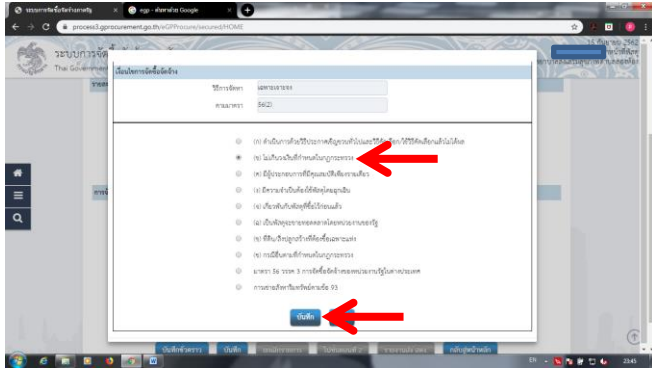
ระบบการจัดซื้อจัดจ้างภาครัฐ
egp - ค้นหาด้วย Google
process3.gprocurement.go.th/eGPProcure/secured/HOME

ระบบการจัด
Thai Government

เงื่อนไขการจัดซื้อจัดจ้าง

วิธีการจัดหา	เฉพาะเจาะจง
ตามมาตรา	56(2)

(ก) ดำเนินการด้วยวิธีประกาศเชิญชวนทั่วไปและวิธีคัดเลือก/ใช้วิธีคัดเลือกแล้วไม่ได้ผล
(ข) ไม่เกินวงเงินที่กำหนดในกฎกระทรวง
(ค) มีผู้ประกอบการที่มีคุณสมบัติเพียงรายเดียว
(ง) มีความจำเป็นเร่งด่วนที่ต้องใช้พัสดุโดยฉุกเฉิน
(จ) เกี่ยวพันกับพัสดุที่ซื้อไว้ก่อนแล้ว
(ฉ) เป็นพัสดุจะขายทอดตลาดโดยหน่วยงานของรัฐ
(ช) ที่ดินหรือสิ่งปลูกสร้างที่ต้องซื้อเฉพาะแห่ง
(ซ) กรณีอื่นตามที่กำหนดในกฎกระทรวง
มาตรา 56 วรรค 3 การจัดซื้อจัดจ้างของหน่วยงานของรัฐในต่างประเทศ
การขายทอดตลาดพัสดุตามข้อ 93

บันทึก

บันทึกร่างสาระ	บันทึก	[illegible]	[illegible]	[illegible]	กลับสู่หน้าหลัก

23:45